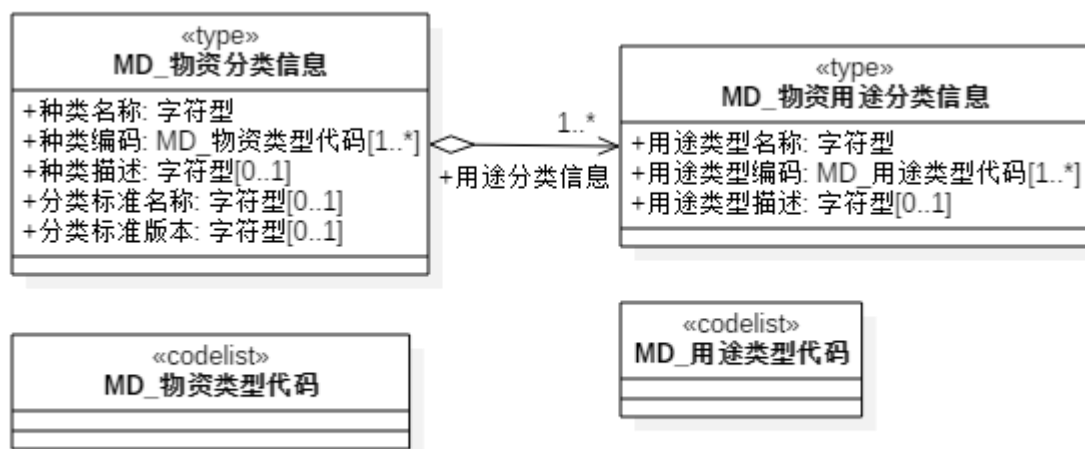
«type»
MD_物资分类信息

+种类名称: 字符型
+种类编码: MD_物资类型代码[1..*]
+种类描述: 字符型[0..1]
+分类标准名称: 字符型[0..1]
+分类标准版本: 字符型[0..1]

1..*
+用途分类信息

«type»
MD_物资用途分类信息

+用途类型名称: 字符型
+用途类型编码: MD_用途类型代码[1..*]
+用途类型描述: 字符型[0..1]

«codelist»
MD_物资类型代码

«codelist»
MD_用途类型代码